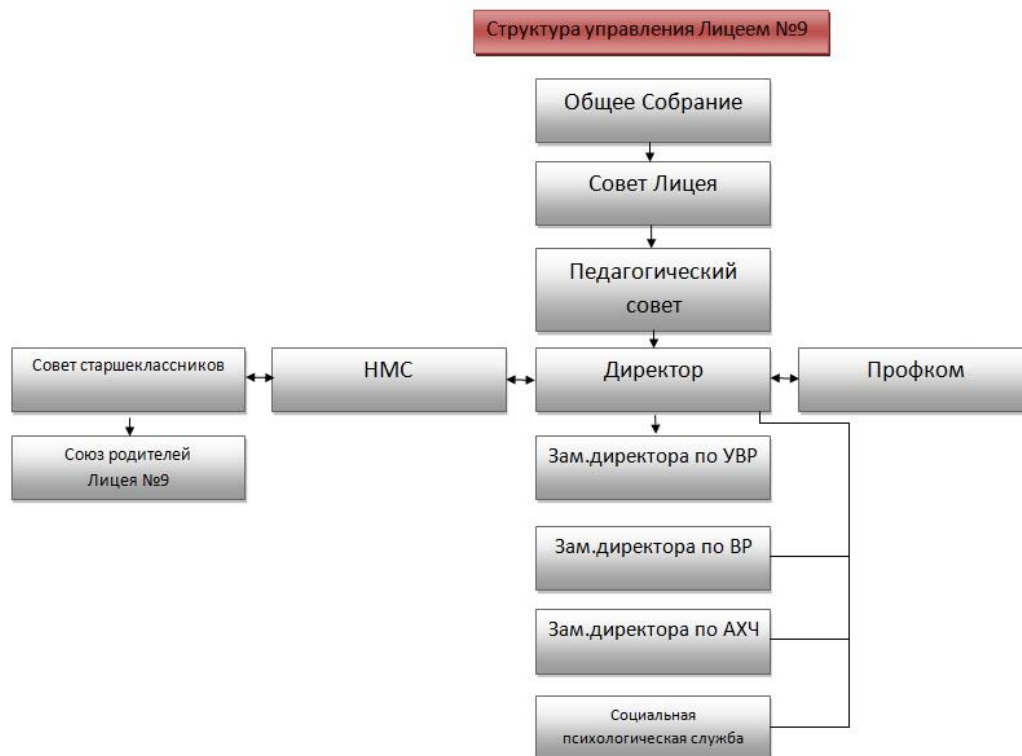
Структура управления Лицеем №9

Общее Собрание

Совет Лицея

Педагогический совет

Совет старшеклассников

НМС

Директор

Профком

Союз родителей Лицея №9

Зам.директора по УВР

Зам.директора по ВР

Зам.директора по АХЧ

Социальная психологическая служба